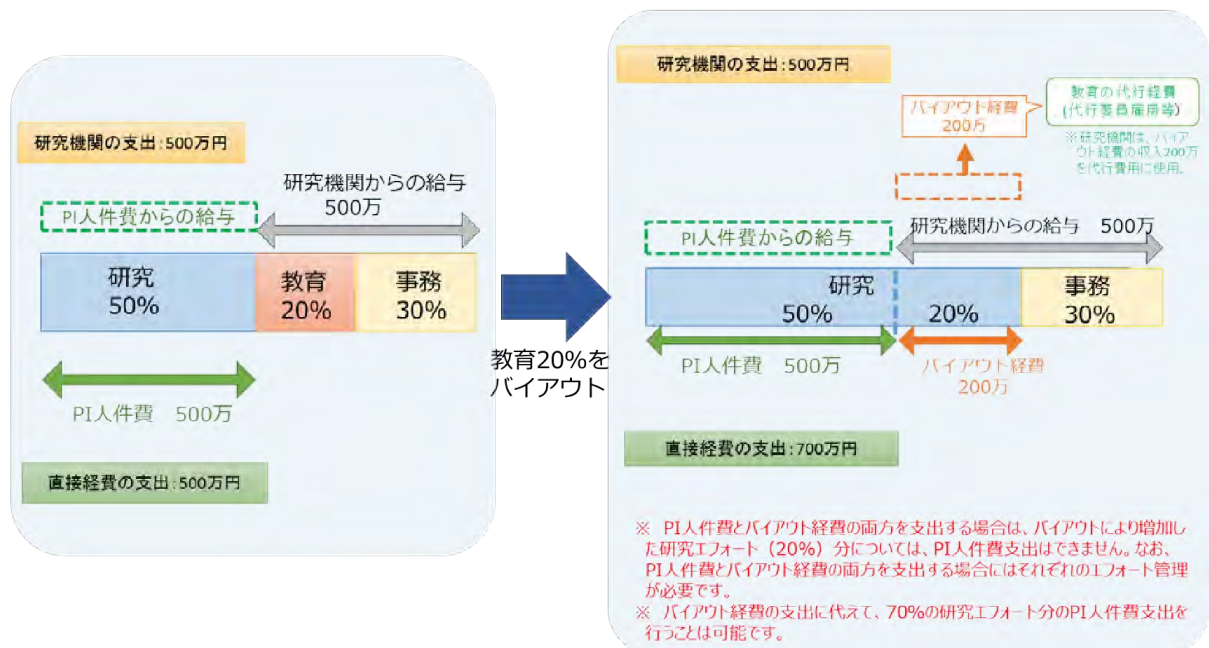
研究機関の支出:500万円

研究機関からの給与 500万

PI人件費からの給与

研究 50%

教育 20%

事務 30%

PI人件費 500万

直接経費の支出:500万円

教育20%をバイアウト

研究機関の支出:500万円

バイアウト経費 200万

教育の代行経費 (代行要員雇用等)

※研究機関は、バイアウト経費の収入200万を代行費用に使用。

PI人件費からの給与

研究機関からの給与 500万

研究 50%

20%

事務 30%

PI人件費 500万

バイアウト経費 200万

直接経費の支出:700万円

※ PI人件費とバイアウト経費の両方を支出する場合は、バイアウトにより増加した研究エフォート(20%)分については、PI人件費支出はできません。なお、PI人件費とバイアウト経費の両方を支出する場合にはそれぞれのエフォート管理が必要です。
※ バイアウト経費の支出に代えて、70%の研究エフォート分のPI人件費支出を行うことは可能です。